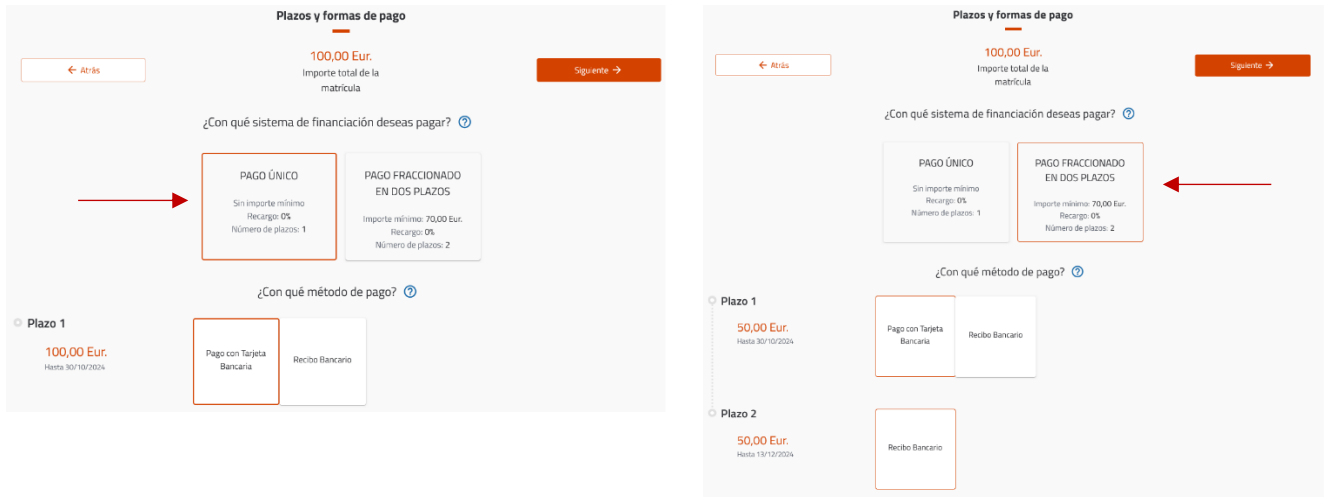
Plazos y formas de pago

100,00 Eur.
Importe total de la matrícula

← Atrás

Siguiente →

¿Con qué sistema de financiación deseas pagar? ?

PAGO ÚNICO
Sin importe mínimo
Recargo: 0%
Número de plazos: 1

PAGO FRACCIONADO EN DOS PLAZOS
Importe mínimo: 70,00 Eur.
Recargo: 0%
Número de plazos: 2

¿Con qué método de pago? ?

Plazo 1
100,00 Eur.
Hasta 30/10/2024

Pago con Tarjeta Bancaria

Recibo Bancario

Plazos y formas de pago

100,00 Eur.
Importe total de la matrícula

← Atrás

Siguiente →

¿Con qué sistema de financiación deseas pagar? ?

PAGO ÚNICO
Sin importe mínimo
Recargo: 0%
Número de plazos: 1

PAGO FRACCIONADO EN DOS PLAZOS
Importe mínimo: 70,00 Eur.
Recargo: 0%
Número de plazos: 2

¿Con qué método de pago? ?

Plazo 1
50,00 Eur.
Hasta 30/10/2024

Pago con Tarjeta Bancaria

Recibo Bancario

Plazo 2
50,00 Eur.
Hasta 13/12/2024

Recibo Bancario